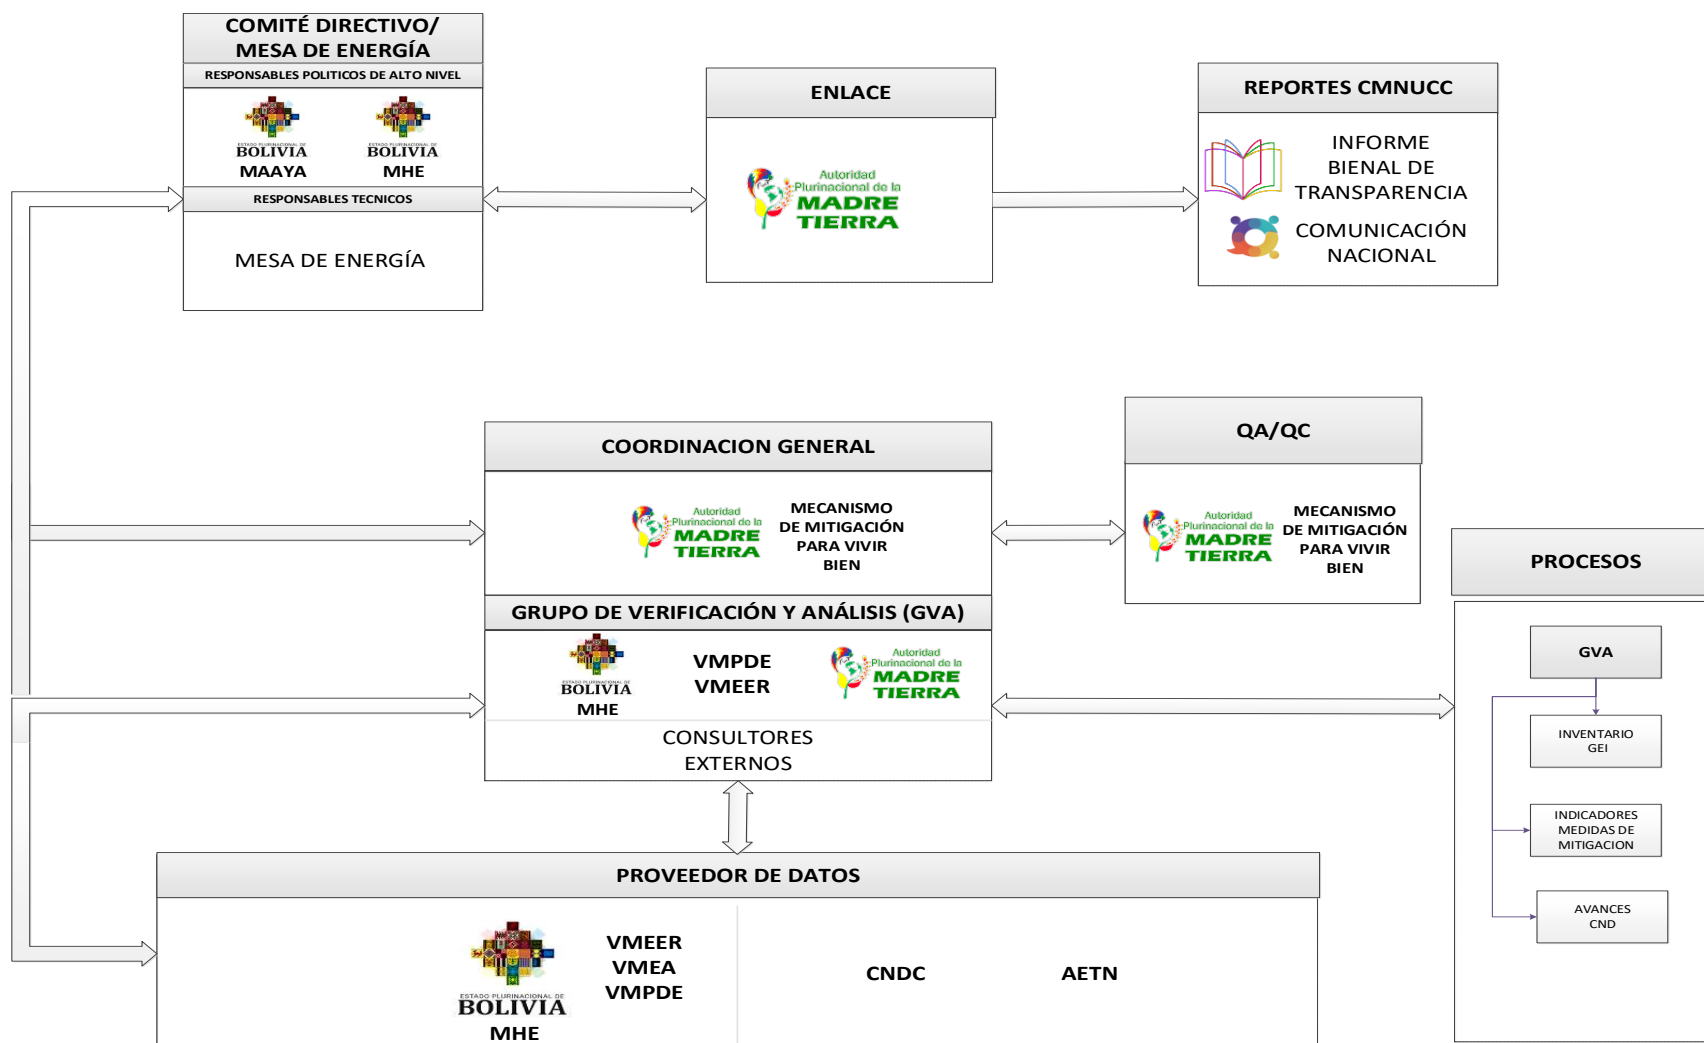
COMITÉ DIRECTIVO/ MESA DE ENERGÍA

RESPONSABLES POLITICOS DE ALTO NIVEL

ESTADO PLURINACIONAL DE BOLIVIA
MAAYA

ESTADO PLURINACIONAL DE BOLIVIA
MHE

RESPONSABLES TECNICOS

MESA DE ENERGÍA

ENLACE

Autoridad Plurinacional de la MADRE TIERRA

REPORTES CMNUCC

INFORME BIENAL DE TRANSPARENCIA

COMUNICACIÓN NACIONAL

COORDINACION GENERAL

Autoridad Plurinacional de la MADRE TIERRA

MECANISMO DE MITIGACIÓN PARA VIVIR BIEN

QA/QC

Autoridad Plurinacional de la MADRE TIERRA

MECANISMO DE MITIGACIÓN PARA VIVIR BIEN

GRUPO DE VERIFICACIÓN Y ANÁLISIS (GVA)

ESTADO PLURINACIONAL DE BOLIVIA
MHE

VMPDE
VMEER

Autoridad Plurinacional de la MADRE TIERRA

CONSULTORES EXTERNOS

PROCESOS

GVA

INVENTARIO GEI

INDICADORES MEDIDAS DE MITIGACION

AVANCES CND

PROVEEDOR DE DATOS

ESTADO PLURINACIONAL DE BOLIVIA
MHE

VMEER
VMEA
VMPDE

CNDC

AETN